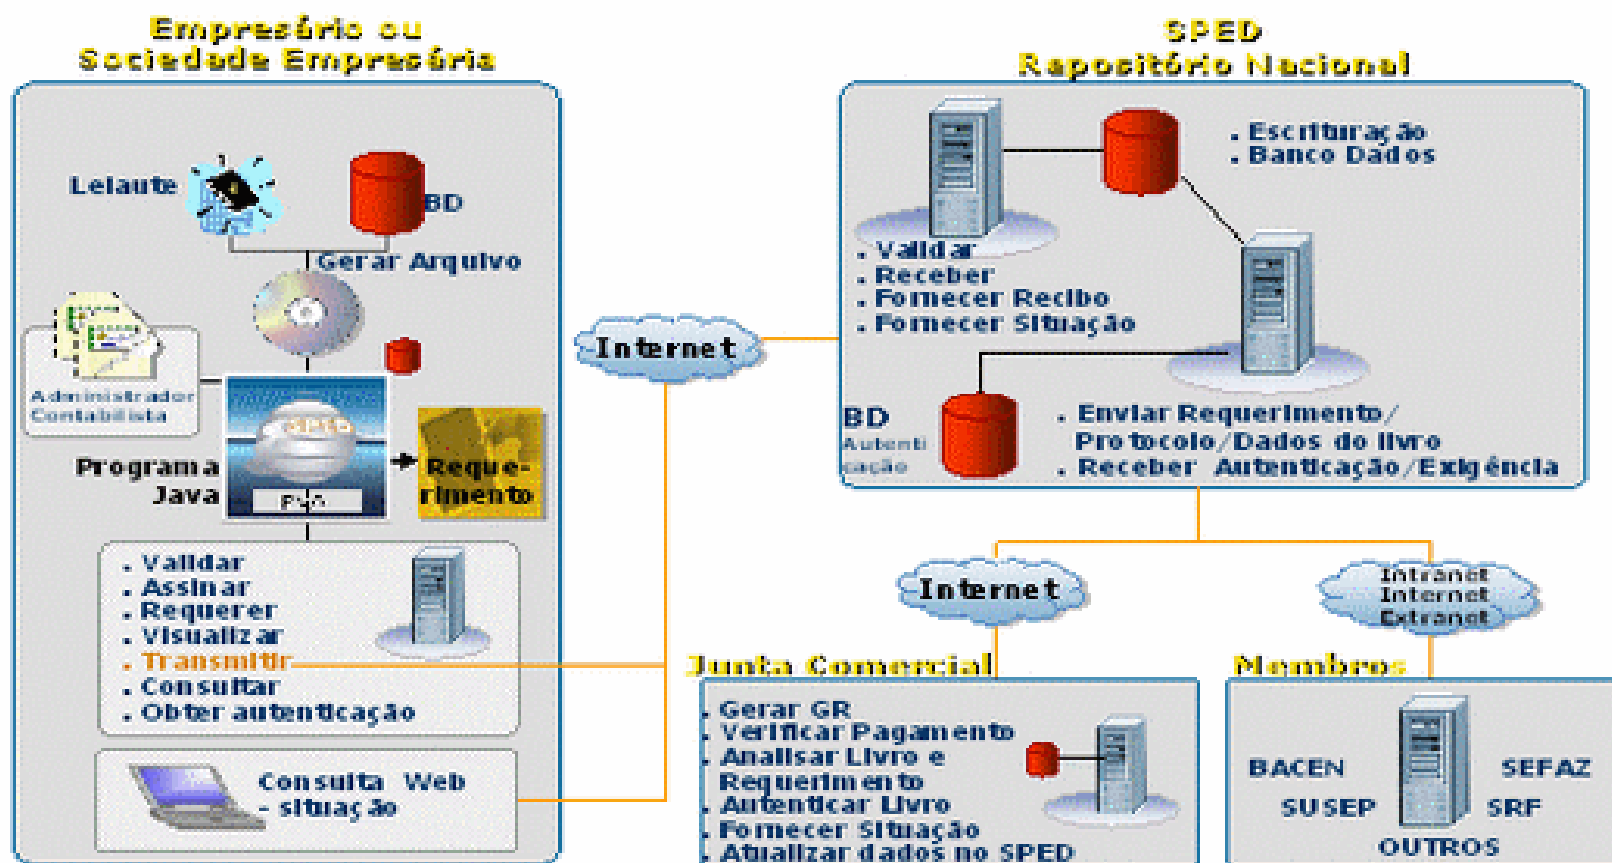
Empresário ou Sociedade Empresária

Leiaute

BD

Gerar Arquivo

Administrador Contabilista

SPED

PVA

Programa Java

Requerimento

. Validar
. Assinar
. Requerer
. Visualizar
. Transmitir
. Consultar
. Obter autenticação

Consulta Web - situação

Internet

SPED Repositório Nacional

. Escrituração
. Banco Dados

. Validar
. Receber
. Fornecer Recibo
. Fornecer Situação

BD Autenticação

. Enviar Requerimento/ Protocolo/Dados do livro
. Receber Autenticação/Exigência

Internet

Intranet Internet Extranet

Junta Comercial

. Gerar GR
. Verificar Pagamento
. Analisar Livro e Requerimento
. Autenticar Livro
. Fornecer Situação
. Atualizar dados no SPED

Membros

BACEN

SEFAZ

SUSEP

SRF

OUTROS